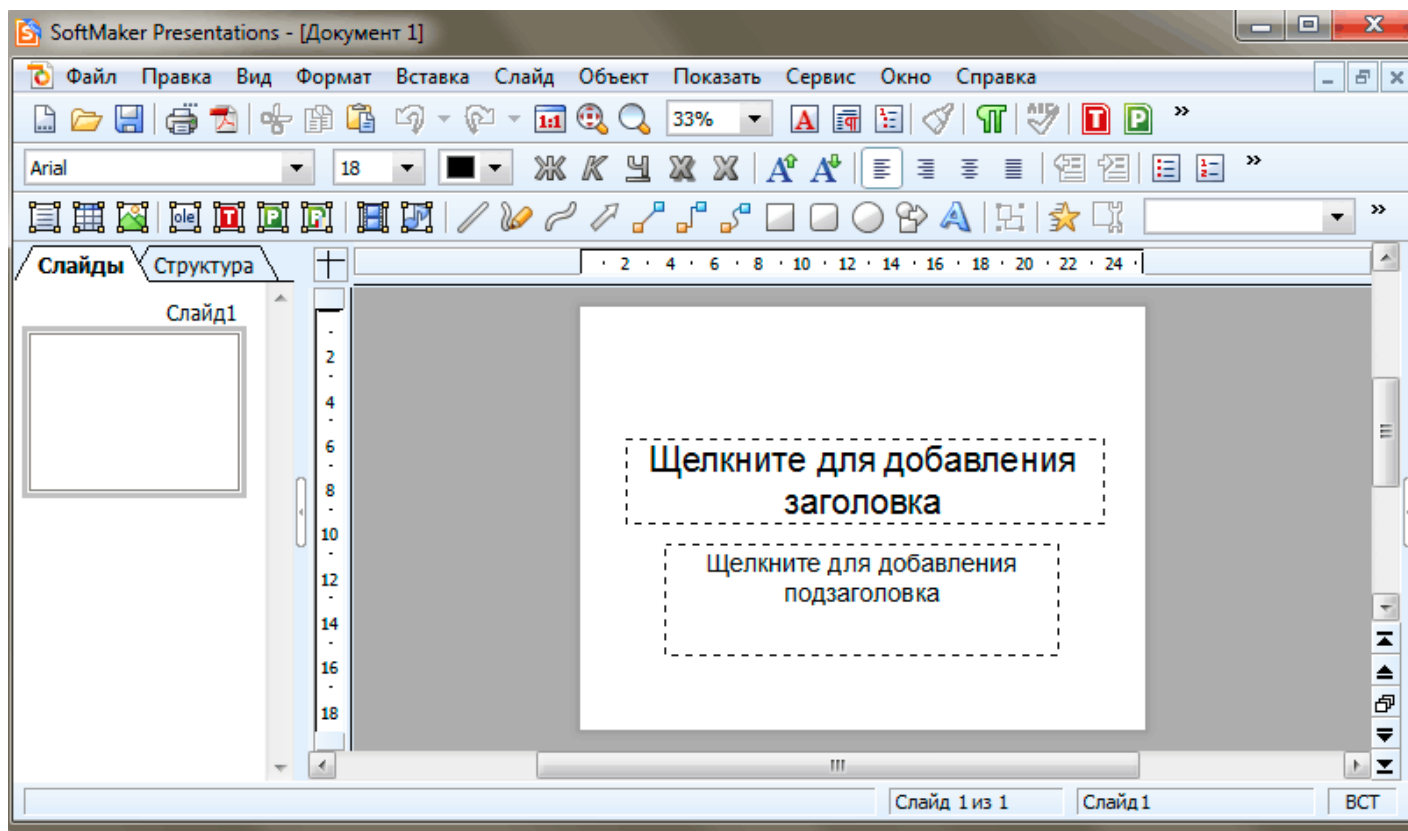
SoftMaker Presentations - [Документ 1]

Файл Правка Вид Формат Вставка Слайд Объект Показать Сервис Окно Справка

33%

Arial 18

Ж К Ч

Слайды Структура

Слайд1

2 4 6 8 10 12 14 16 18 20 22 24

2 4 6 8 10 12 14 16 18

Щелкните для добавления заголовка

Щелкните для добавления подзаголовка

Слайд 1 из 1 Слайд 1 ВСТ